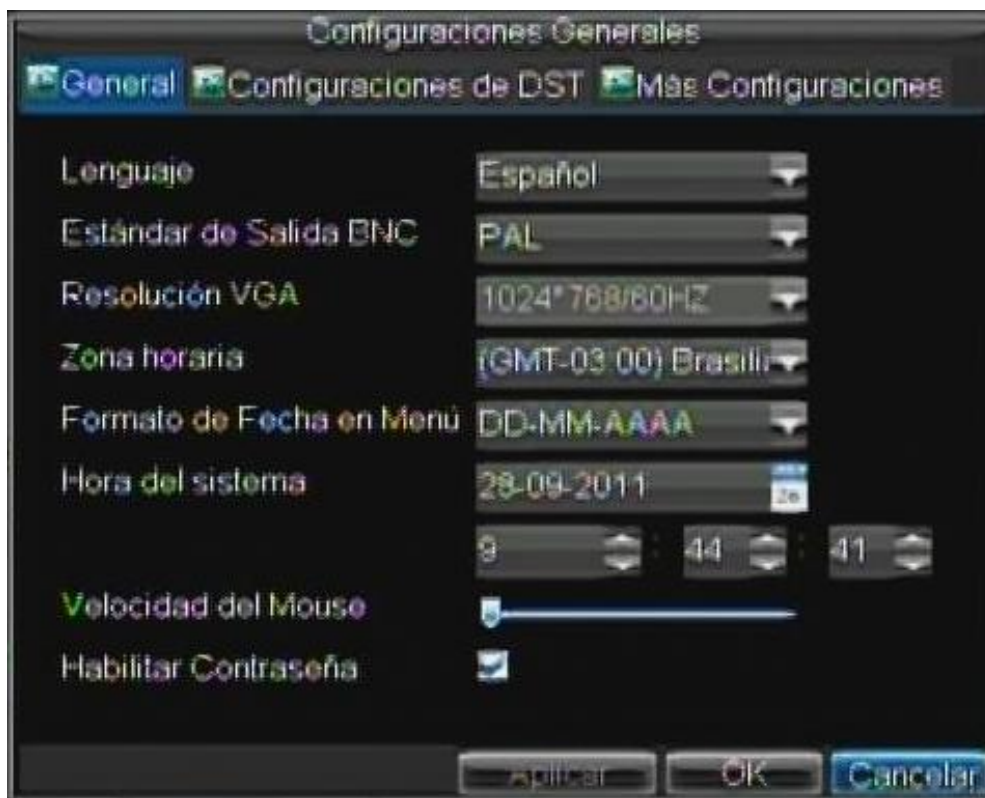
Configuraciones Generales

General Configuraciones de DST Más Configuraciones

Lenguaje Español

Estándar de Salida BNC PAL

Resolución VGA 1024*768/60HZ

Zona horaria (GMT-03:00) Brasili

Formato de Fecha en Menú DD-MM-AAAA

Hora del sistema 28-09-2011 26

9 : 44 : 41

Velocidad del Mouse

Habilitar Contraseña

Aplicar OK Cancelar